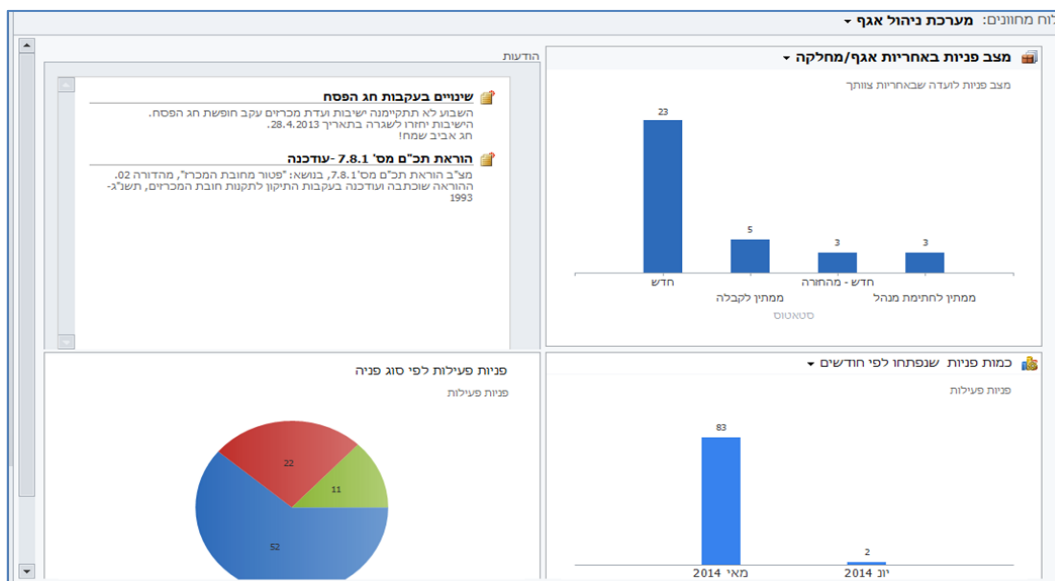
לוח מחוונים: מערכת ניהול אגף

מצב פניות באחריות אגף/מחלקה

מצב פניות לועדה שבאחריות צוותך

23

5

3

3

חדש

ממתין לקבלה

חדש - מהחזרה

ממתין לחתימת מנהל

סטאטוס

הודעות

שינויים בעקבות חג הפסח

השבוע לא תתקיימנה ישיבות ועדת מכרזים עקב חופשת חג הפסח. הישיבות יחזרו לשגרה בתאריך 28.4.2013. חג אביב שמח!

הוראת תכ"ם מס' 7.8.1 -עודכנה

מצ"ב הוראת תכ"ם מס' 7.8.1, בנושא: "פטור מחובת המכרז", מהדורה 02. ההוראה שוכתבה ועודכנה בעקבות התיקון לתקנות חובת המכרזים, תשנ"ג-1993

כמות פניות שנפתחו לפי חודשים

פניות פעילות

83

2

מאי 2014

יונ 2014

פניות פעילות לפי סוג פניה

פניות פעילות

22

11

52